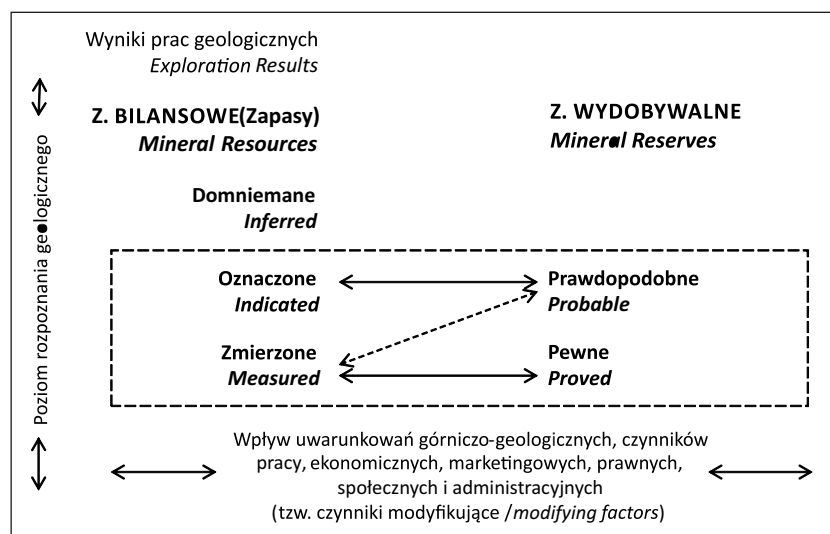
Wyniki prac geologicznych
*Exploration Results*

Poziom rozpoznania geologicznego

**Z. BILANSOWE(Zapasy)**
***Mineral Resources***

**Z. WYDOBYWALNE**
***Mineral Reserves***

**Domniemane**
***Inferred***

**Oznaczone**
***Indicated***

**Prawdopodobne**
***Probable***

**Zmierzone**
***Measured***

**Pewne**
***Proved***

Wpływ uwarunkowań górniczo-geologicznych, czynników pracy, ekonomicznych, marketingowych, prawnych, społecznych i administracyjnych
(tzw. czynniki modyfikujące /*modifying factors*)